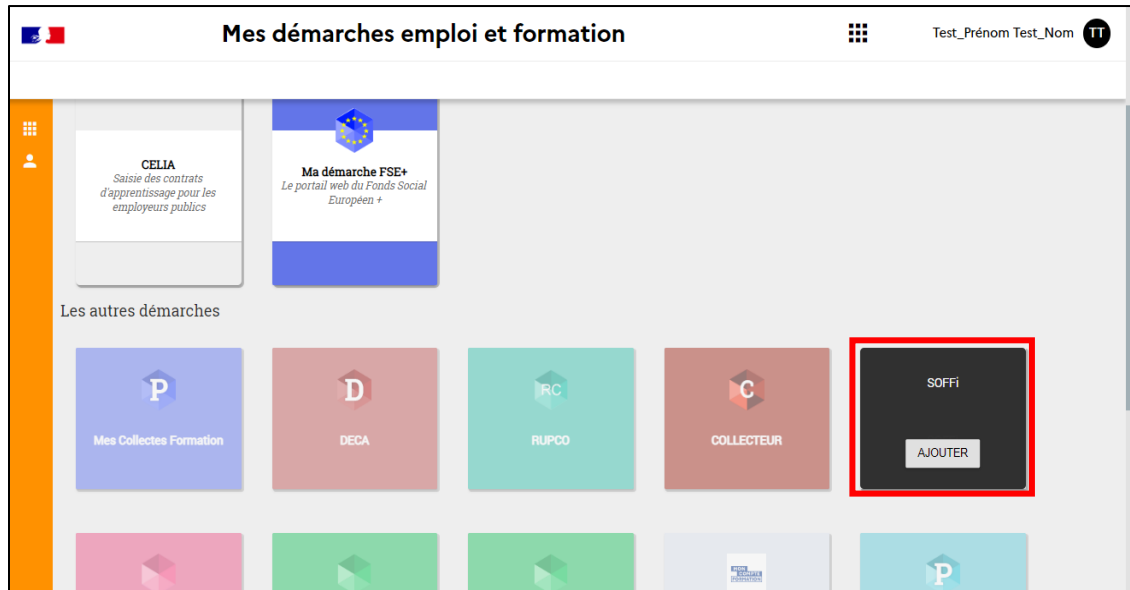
Mes démarches emploi et formation

Test_Prénom Test_Nom TT

CELIA
Saisie des contrats d'apprentissage pour les employeurs publics

Ma démarche FSE+
Le portail web du Fonds Social Européen +

Les autres démarches

P
Mes Collectes Formation

D
DECA

RC
RUPCO

C
COLLECTEUR

SOFFi
AJOUTER

P